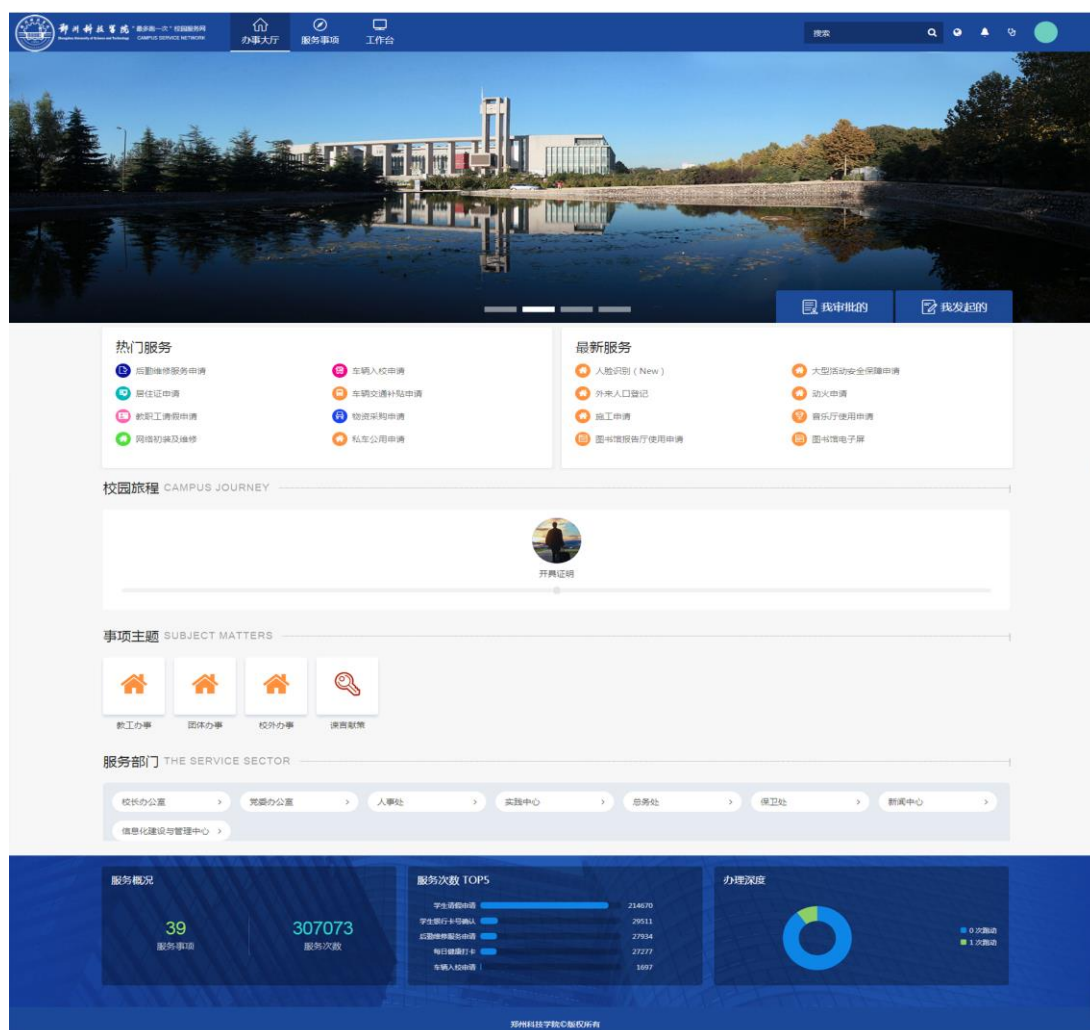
郑州科技学院 "最多跑一次"校园服务网 Zhengzhou University of Science and Technology CAMPUS SERVICE NETWORK

办事大厅 服务事项 工作台

搜索

我审批的 我发起的

热门服务

后勤维修服务申请
车辆入校申请
居住证申请
车辆交通补贴申请
教职工请假申请
物资采购申请
网络初装及维修
私车公用申请

最新服务

人脸识别（New）
大型活动安全保障申请
外来人口登记
动火申请
施工申请
音乐厅使用申请
图书馆报告厅使用申请
图书馆电子屏

校园旅程 CAMPUS JOURNEY

开具证明

事项主题 SUBJECT MATTERS

教工办事 团体办事 校外办事 建言献策

服务部门 THE SERVICE SECTOR

校长办公室 > 党委办公室 > 人事处 > 实践中心 > 总务处 > 保卫处 > 新闻中心 > 信息化建设与管理中心 >

服务概况

39
服务事项

307073
服务次数

服务次数 TOP5

| | |
|---|---|
| 学生请假申请 | 214670 |
| 学生银行卡号确认 | 29511 |
| 后勤维修服务申请 | 27934 |
| 每日健康打卡 | 27277 |
| 车辆入校申请 | 1697 |

办理深度

0 次跑动
1 次跑动

郑州科技学院©版权所有